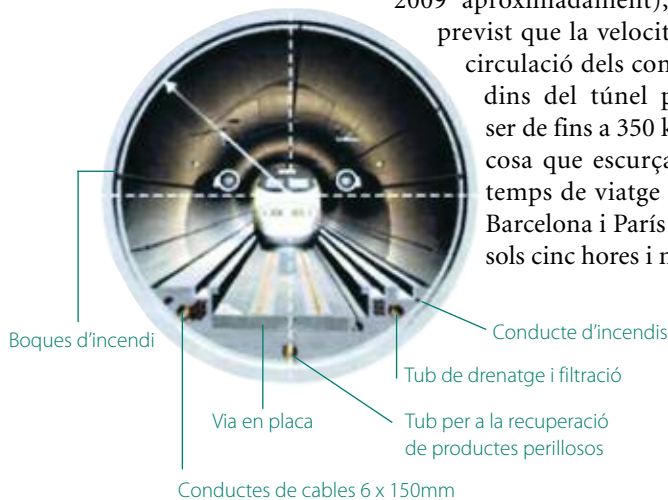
2009 aproximadament), previst que la velocit circulació dels con dins del túnel p ser de fins a 350 k cosa que escurça temps de viatge Barcelona i París sols cinc hores i m

Boques d'incendi

Conducte d'incendis

Tub de drenatge i filtració

Via en placa

Tub per a la recuperació de productes perillosos

Conductes de cables 6 x 150mm